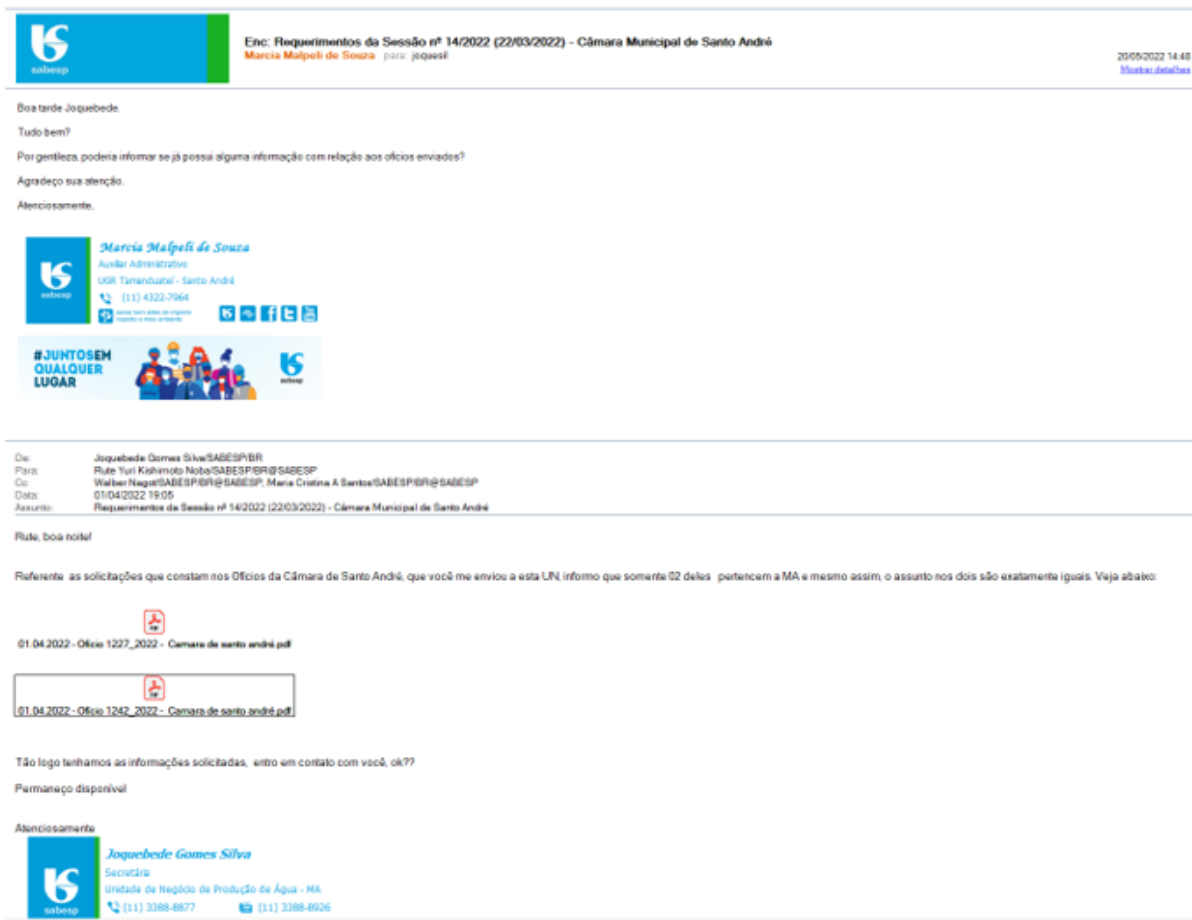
sabesp

Enc: Requerimentos da Sessão nº 14/2022 (22/03/2022) - Câmara Municipal de Santo André
Marcia Malpeli de Souza para: joquesil

20/05/2022 14:48
Mostrar detalhes

Boa tarde Joquebede.

Tudo bem?

Por gentileza, poderia informar se já possui alguma informação com relação aos ofícios enviados?

Agradeço sua atenção.

Atenciosamente,

sabesp
Marcia Malpeli de Souza
Auxiliar Administrativo
UGR Tamanduateí - Santo André
(11) 4322-7964
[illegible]

#JUNTOSEM QUALQUER LUGAR
sabesp

De: Joquebede Gomes Silva/SABESP/BR
Para: Rute Yuri Kishimoto Noba/SABESP/BR@SABESP
Cc: Walber Nagot/SABESP/BR@SABESP, Maria Cristina A Santos/SABESP/BR@SABESP
Data: 01/04/2022 19:05
Assunto: Requerimentos da Sessão nº 14/2022 (22/03/2022) - Câmara Municipal de Santo André

Rute, boa noite!

Referente as solicitações que constam nos Ofícios da Câmara de Santo André, que você me enviou a esta UN, informo que somente 02 deles pertencem a MA e mesmo assim, o assunto nos dois são exatamente iguais. Veja abaixo:

PDF
01.04.2022 - Ofício 1227_2022 - Camara de santo andré.pdf

PDF
01.04.2022 - Ofício 1242_2022 - Camara de santo andré.pdf

Tão logo tenhamos as informações solicitadas, entro em contato com você, ok??

Permaneço disponível

Atenciosamente

sabesp
Joquebede Gomes Silva
Secretária
Unidade de Negócio de Produção de Água - MA
(11) 3388-8877 (11) 3388-8926